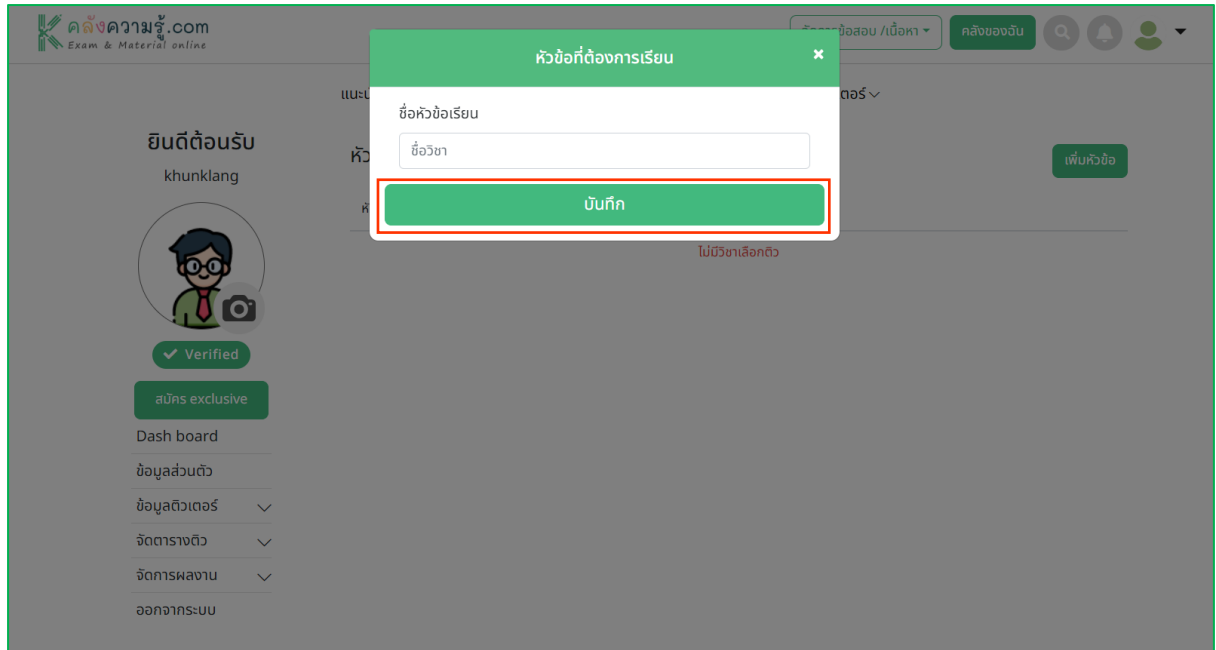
คลังความรู้.com
Exam & Material online

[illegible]ข้อสอบ /เนื้อหา
คลังของฉัน

หัวข้อที่ต้องการเรียน
×
ชื่อหัวข้อเรียน
ชื่อวิชา
บันทึก

แนะ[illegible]
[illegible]เตอร์

ยินดีต้อนรับ
khunklang

หัว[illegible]
เพิ่มหัวข้อ
ห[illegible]
ไม่มีวิชาเลือกติว

Verified
สมัคร exclusive
Dash board
ข้อมูลส่วนตัว
ข้อมูลติวเตอร์
จัดตารางติว
จัดการผลงาน
ออกจากระบบ